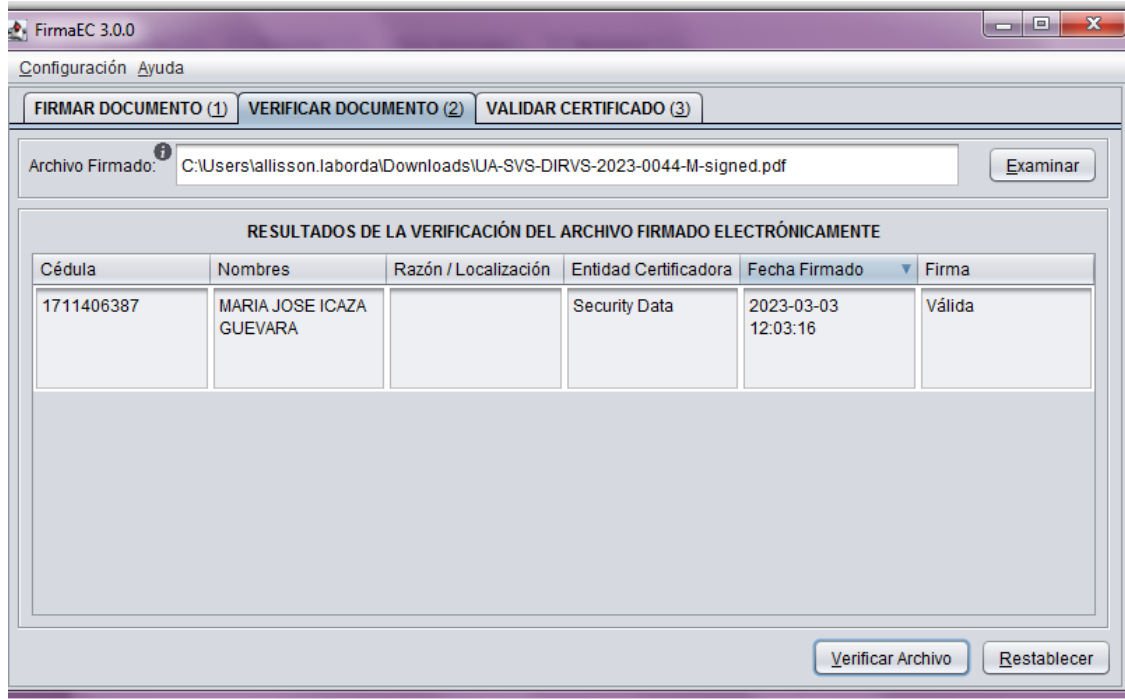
FirmaEC 3.0.0

Configuración Ayuda

FIRMAR DOCUMENTO (1) VERIFICAR DOCUMENTO (2) VALIDAR CERTIFICADO (3)

Archivo Firmado: C:\Users\allisson.laborda\Downloads\UA-SVS-DIRVS-2023-0044-M-signed.pdf Examinar

RESULTADOS DE LA VERIFICACIÓN DEL ARCHIVO FIRMADO ELECTRÓNICAMENTE

| Cédula | Nombres | Razón / Localización | Entidad Certificadora | Fecha Firmado | Firma |
|---|---|---|---|---|---|
| 1711406387 | MARIA JOSE ICAZA GUEVARA | | Security Data | 2023-03-03 12:03:16 | Válida |

Verificar Archivo Restablecer